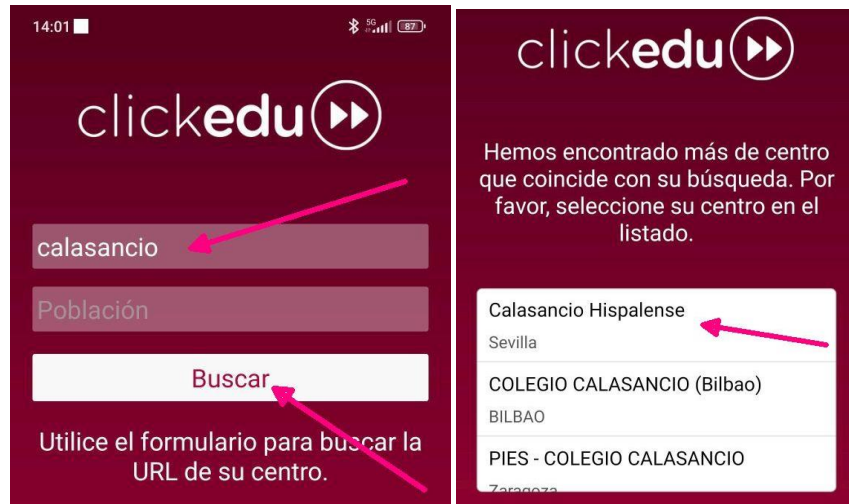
14:01

5G 87

clickedu

calasancio

Población

Buscar

Utilice el formulario para buscar la URL de su centro.

clickedu

Hemos encontrado más de centro que coincide con su búsqueda. Por favor, seleccione su centro en el listado.

Calasancio Hispalense
Sevilla

COLEGIO CALASANCIO (Bilbao)
BILBAO

PIES - COLEGIO CALASANCIO
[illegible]